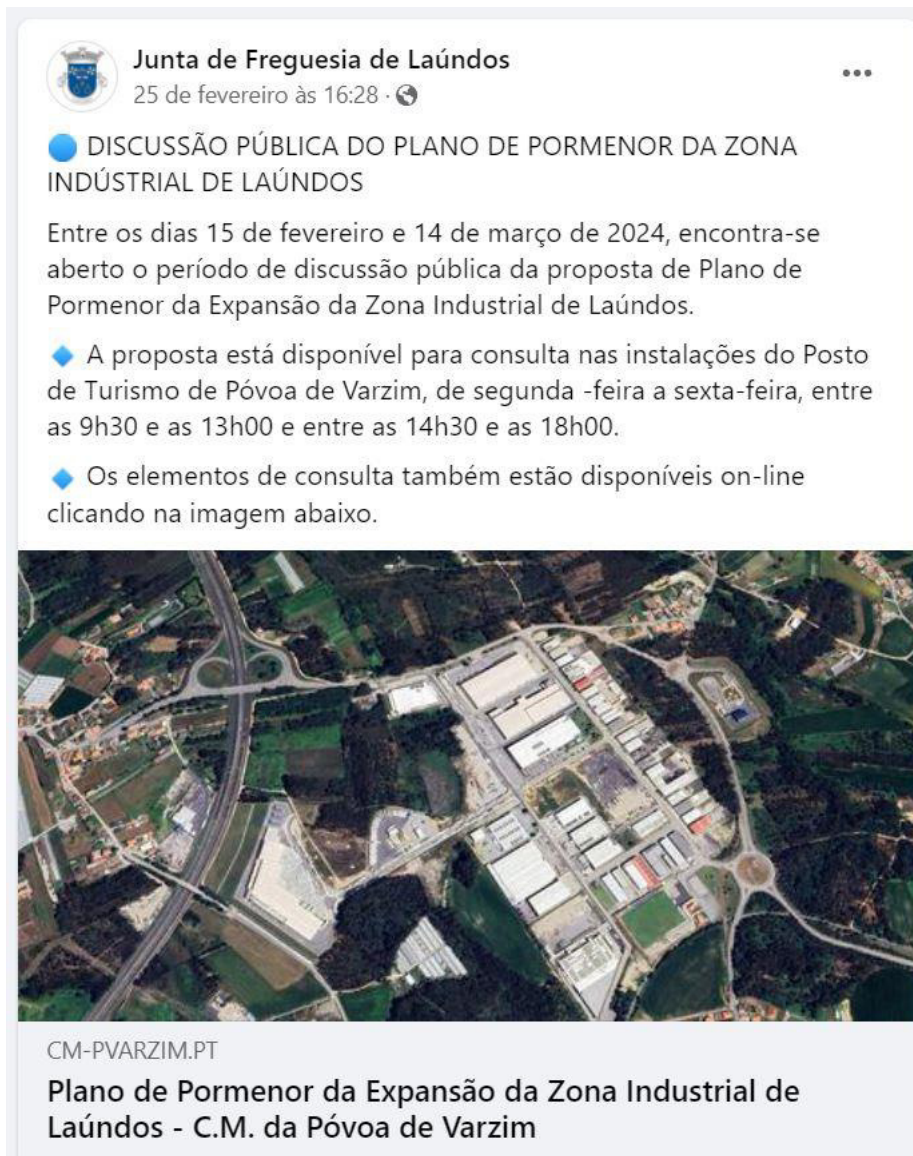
Junta de Freguesia de Laúndos
25 de fevereiro às 16:28 ·

DISCUSSÃO PÚBLICA DO PLANO DE PORMENOR DA ZONA INDÚSTRIAL DE LAÚNDOS

Entre os dias 15 de fevereiro e 14 de março de 2024, encontra-se aberto o período de discussão pública da proposta de Plano de Pormenor da Expansão da Zona Industrial de Laúndos.

A proposta está disponível para consulta nas instalações do Posto de Turismo de Póvoa de Varzim, de segunda -feira a sexta-feira, entre as 9h30 e as 13h00 e entre as 14h30 e as 18h00.

Os elementos de consulta também estão disponíveis on-line clicando na imagem abaixo.

CM-PVARZIM.PT
Plano de Pormenor da Expansão da Zona Industrial de Laúndos - C.M. da Póvoa de Varzim